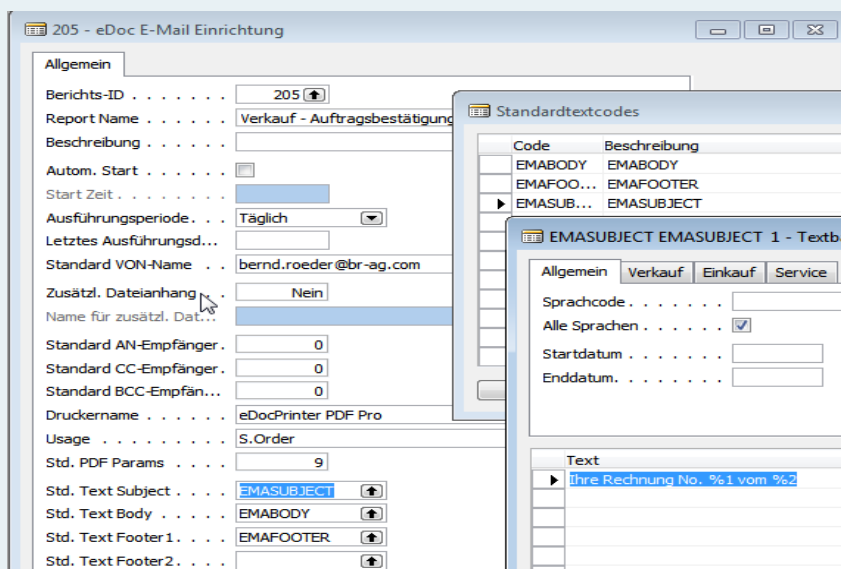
205 - eDoc E-Mail Einrichtung

Allgemein

Berichts-ID . . . . . . . 205
Report Name . . . . . . Verkauf - Auftragsbestätigung
Beschreibung . . . . . .
Autom. Start . . . . . .
Start Zeit . . . . . . .
Ausführungsperiode . . . Täglich
Letztes Ausführungsd...
Standard VON-Name . . bernd.roeder@br-ag.com
Zusätzl. Dateianhang . . Nein
Name für zusätzl. Dat...
Standard AN-Empfänger . 0
Standard CC-Empfänger . 0
Standard BCC-Empfän... 0
Druckername . . . . . . eDocPrinter PDF Pro
Usage . . . . . . . . S.Order
Std. PDF Params . . . . 9
Std. Text Subject . . . . EMASUBJECT
Std. Text Body . . . . . EMABODY
Std. Text Footer1. . . . EMAFOOTER
Std. Text Footer2. . . .

Standardtextcodes

| Code | Beschreibung |
|---|---|
| EMABODY | EMABODY |
| EMAFOO... | EMAFOOTER |
| EMASUB... | EMASUBJECT |

EMASUBJECT EMASUBJECT 1 - Textb

Allgemein | Verkauf | Einkauf | Service

Sprachcode . . . . . . .
Alle Sprachen . . . . . .
Startdatum . . . . . . .
Enddatum. . . . . . . .

Text
Ihre Rechnung No. %1 vom %2